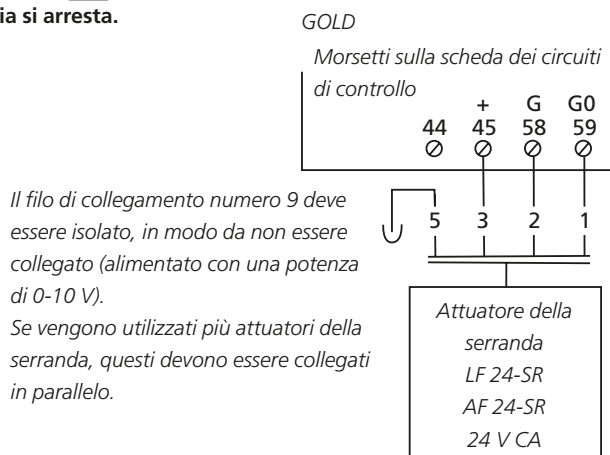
ia si arresta.

GOLD

Morsetti sulla scheda dei circuiti di controllo

+ G G0
44 45 58 59

Il filo di collegamento numero 9 deve essere isolato, in modo da non essere collegato (alimentato con una potenza di 0-10 V).
Se vengono utilizzati più attuatori della serranda, questi devono essere collegati in parallelo.

5 3 2 1

Attuatore della serranda
LF 24-SR
AF 24-SR
24 V CA